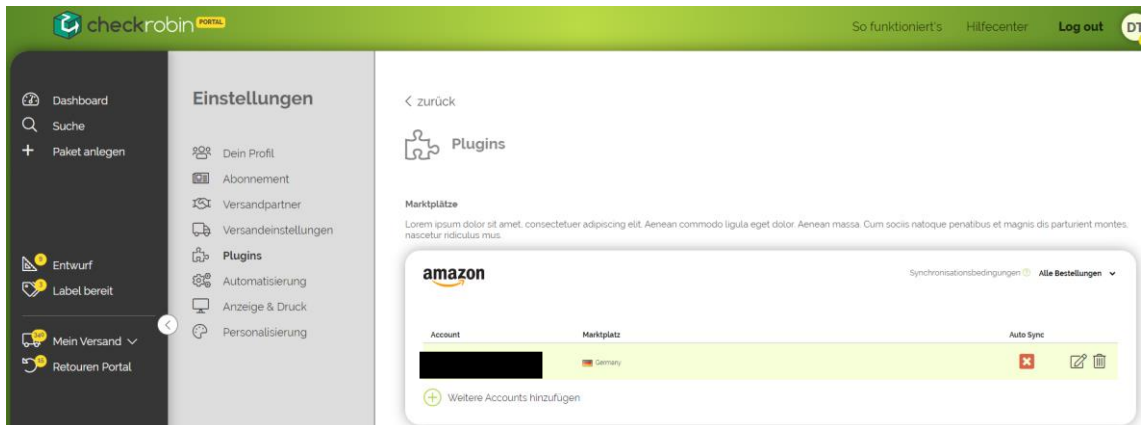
checkrobin PORTAL

So funktioniert's Hilfecenter Log out DT

Dashboard
Suche
Paket anlegen

Entwurf
Label bereit

Mein Versand
Retouren Portal

Einstellungen

Dein Profil
Abonnement
Versandpartner
Versandeinstellungen
Plugins
Automatisierung
Anzeige & Druck
Personalisierung

< zurück

Plugins

Marktplätze

Lorem ipsum dolor sit amet, consectetuer adipiscing elit. Aenean commodo ligula eget dolor. Aenean massa. Cum sociis natoque penatibus et magnis dis parturient montes, nascetur ridiculus mus.

amazon

Synchronisationsbedingungen Alle Bestellungen

| Account | Marktplatz | Auto Sync |
|---|---|---|
| | Germany | |

Weitere Accounts hinzufügen